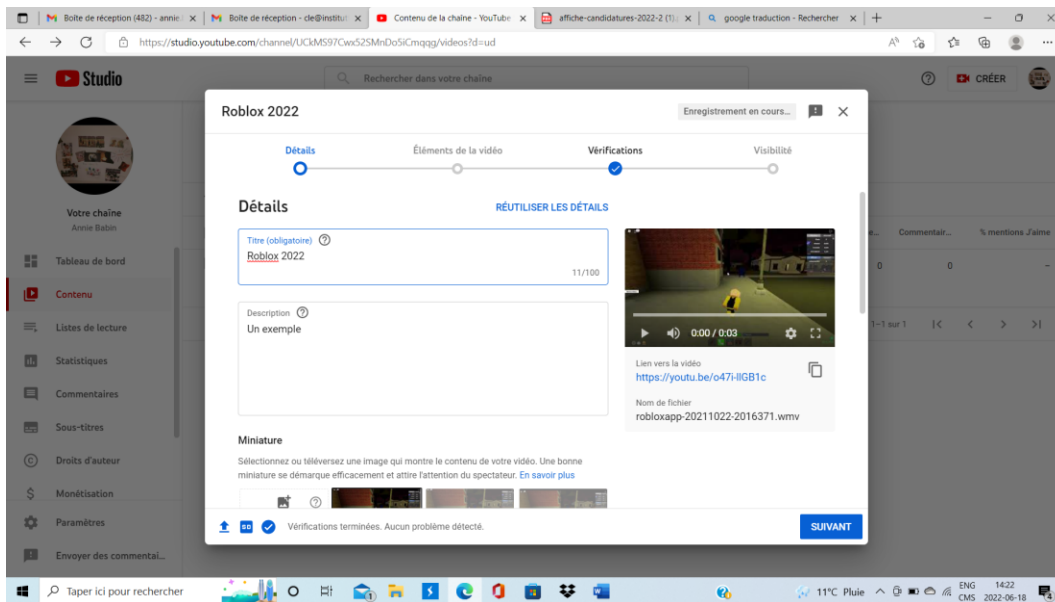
Boîte de réception (482) - annie | Boîte de réception - cle@institut | Contenu de la chaîne - YouTube | affiche-candidatures-2022-2 (1) | google traduction - Rechercher

https://studio.youtube.com/channel/UCkMS97Cwx52SMnDo5iCmqqg/videos?d=ud

Studio

Rechercher dans votre chaîne

CRÉER

Votre chaîne
Annie Babin

Tableau de bord
Contenu
Listes de lecture
Statistiques
Commentaires
Sous-titres
Droits d'auteur
Monétisation
Paramètres
Envoyer des commentai...

e... Commentair... % mentions J'aime
0 0 –
1–1 sur 1

Roblox 2022

Enregistrement en cours...

Détails
Éléments de la vidéo
Vérifications
Visibilité

Détails

RÉUTILISER LES DÉTAILS

Titre (obligatoire)
Roblox 2022
11/100

Description
Un exemple

0:00 / 0:03

Lien vers la vidéo
https://youtu.be/o47i-lIGB1c

Nom de fichier
robloxapp-20211022-2016371.wmv

Miniature

Sélectionnez ou téléversez une image qui montre le contenu de votre vidéo. Une bonne miniature se démarque efficacement et attire l'attention du spectateur. En savoir plus

SD
Vérifications terminées. Aucun problème détecté.

SUIVANT

Taper ici pour rechercher

11°C Pluie
ENG
CMS
14:22
2022-06-18